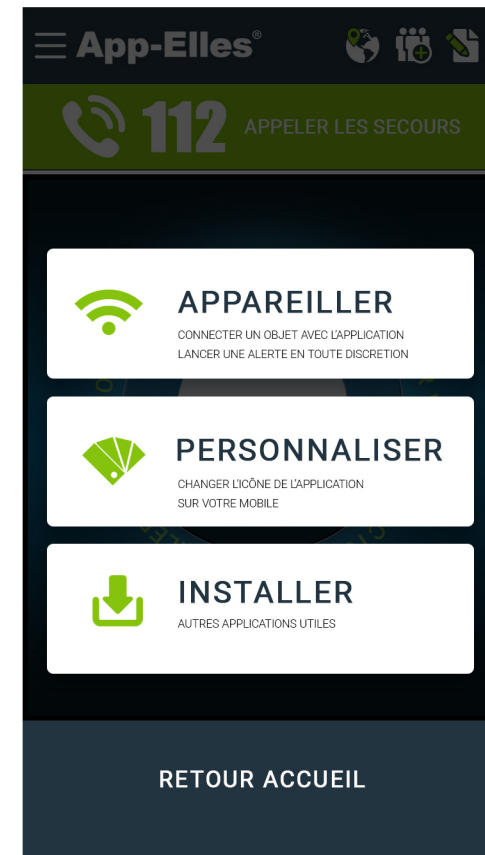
App-Elles®

112 APPELER LES SECOURS

APPAREILLER
CONNECTER UN OBJET AVEC L'APPLICATION
LANCER UNE ALERTE EN TOUTE DISCRETION

PERSONNALISER
CHANGER L'ICÔNE DE L'APPLICATION
SUR VOTRE MOBILE

INSTALLER
AUTRES APPLICATIONS UTILES

RETOUR ACCUEIL